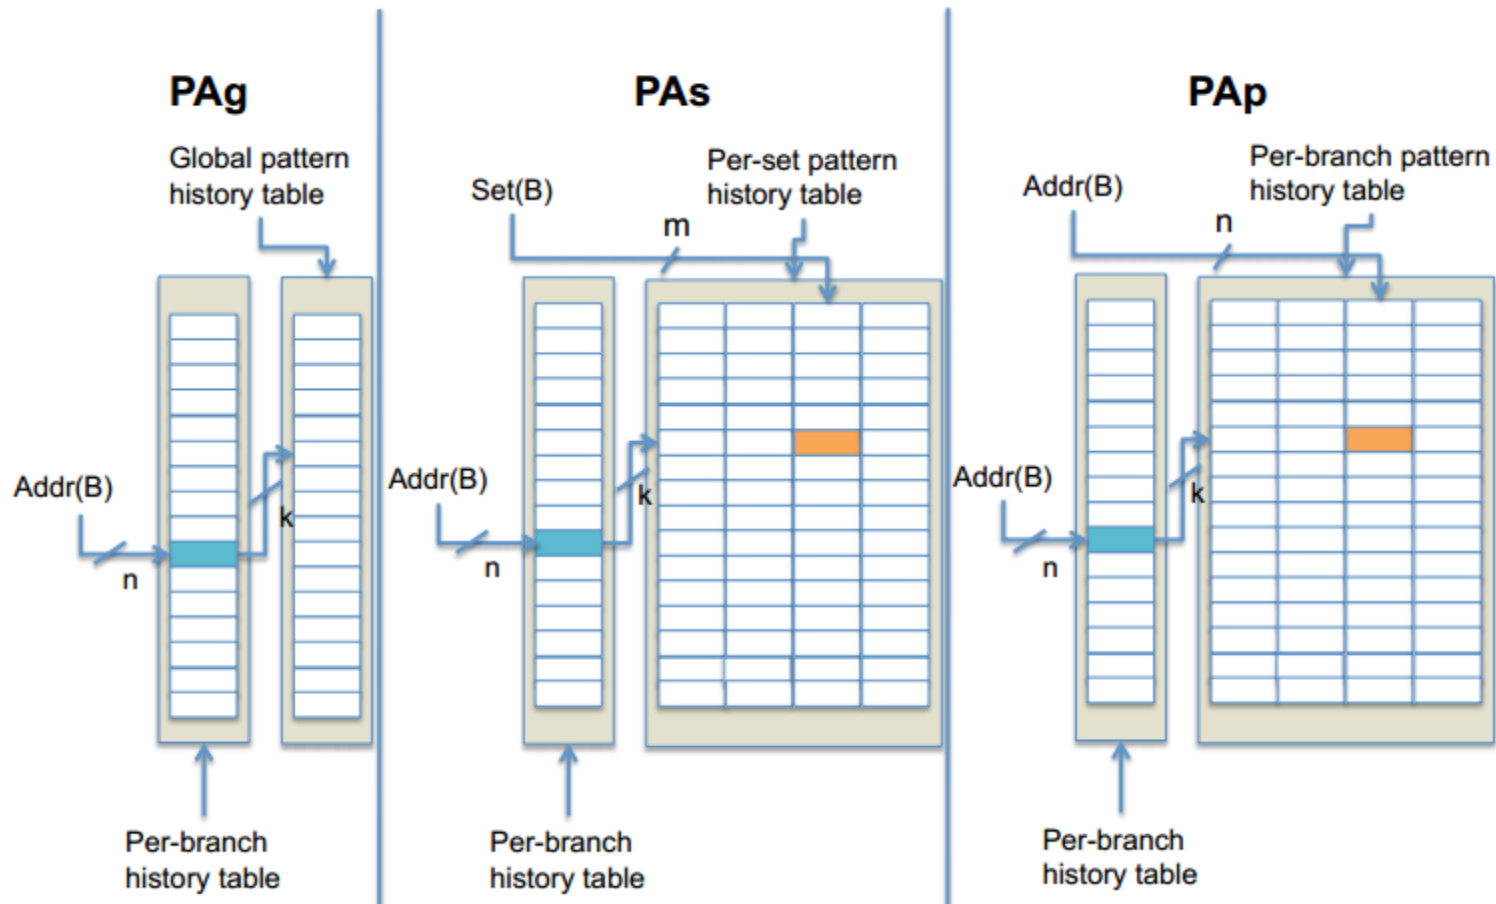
PAg

Global pattern history table

Addr(B)

n

k

Per-branch history table

PAs

Set(B)

Per-set pattern history table

m

Addr(B)

n

k

Per-branch history table

PAp

Addr(B)

Per-branch pattern history table

n

Addr(B)

n

k

Per-branch history table